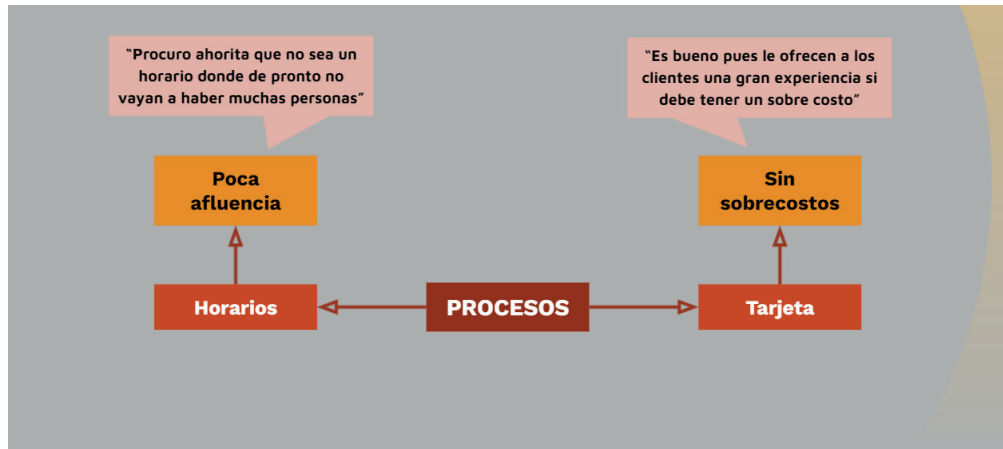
"Procuro ahorita que no sea un horario donde de pronto no vayan a haber muchas personas"

Poca afluencia

Horarios

"Es bueno pues le ofrecen a los clientes una gran experiencia si debe tener un sobre costo"

Sin sobrecostos

Tarjeta

PROCESOS